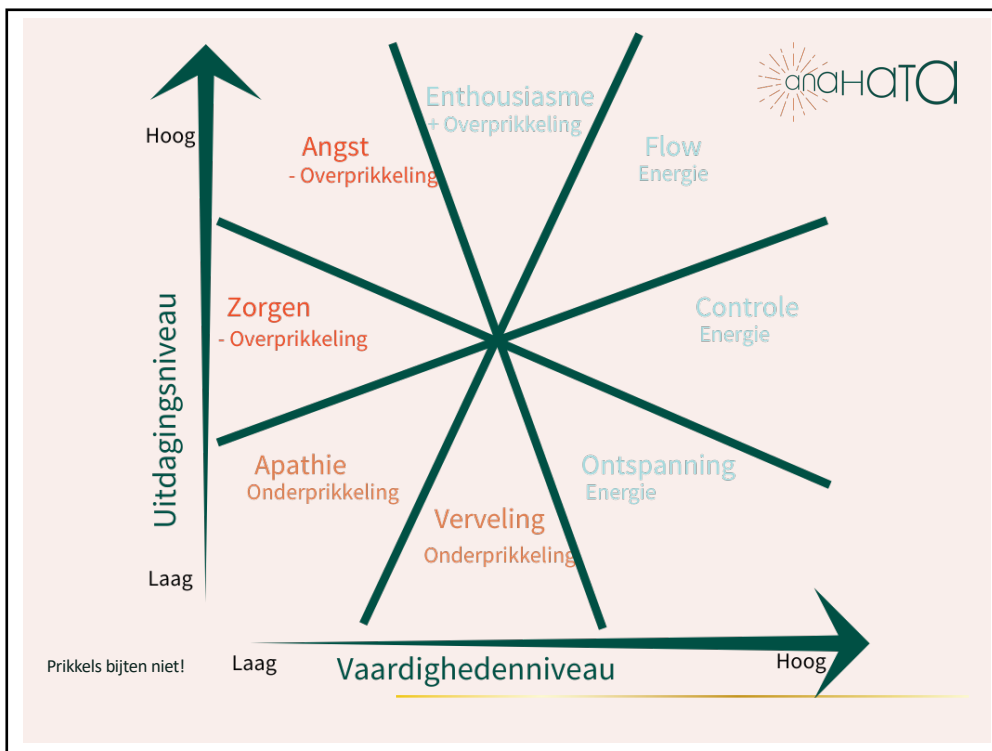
anaHATA

Hoog

Uitdagingsniveau

Laag

Enthousiasme
+ Overprikkeling

Angst
- Overprikkeling

Flow
Energie

Zorgen
- Overprikkeling

Controle
Energie

Apathie
Onderprikkeling

Ontspanning
Energie

Verveling
Onderprikkeling

Prikkels bijten niet!

Laag

Vaardighedenniveau

Hoog